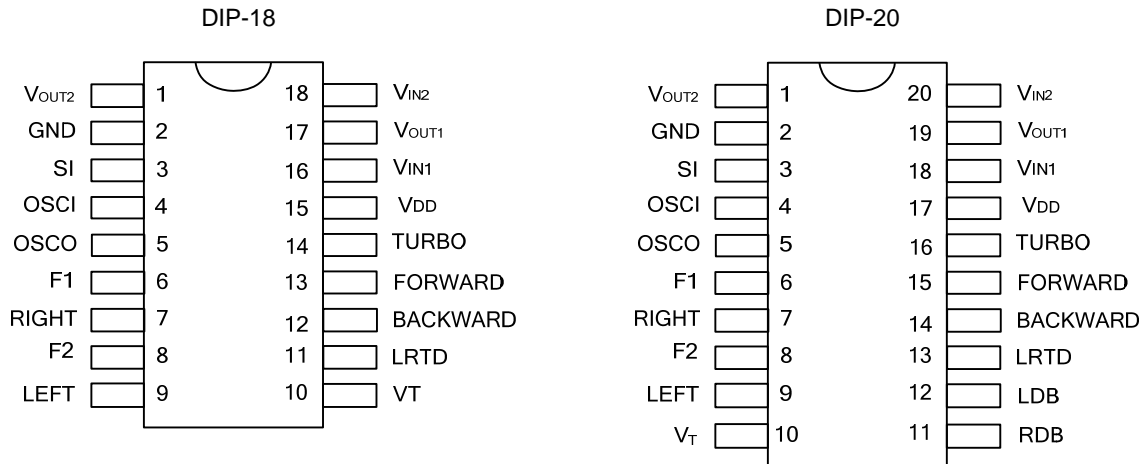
DIP-18

VOUT2 1
GND 2
SI 3
OSCI 4
OSCO 5
F1 6
RIGHT 7
F2 8
LEFT 9

18 VIN2
17 VOUT1
16 VIN1
15 VDD
14 TURBO
13 FORWARD
12 BACKWARD
11 LRTD
10 VT

DIP-20

VOUT2 1
GND 2
SI 3
OSCI 4
OSCO 5
F1 6
RIGHT 7
F2 8
LEFT 9
$V_T$ 10

20 VIN2
19 VOUT1
18 VIN1
17 VDD
16 TURBO
15 FORWARD
14 BACKWARD
13 LRTD
12 LDB
11 RDB